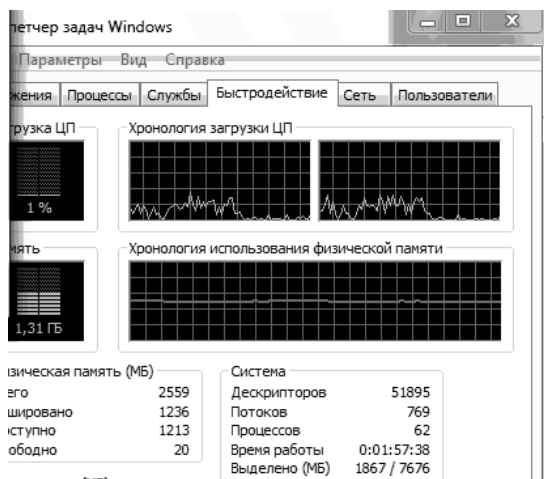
петчер задач Windows

Параметры Вид Справка

жения | Процессы | Службы | Быстродействие | Сеть | Пользователи

грузка ЦП

1 %

Хронология загрузки ЦП

мять

1,31 ГБ

Хронология использования физической памяти

изическая память (МБ)

| | |
|---|---|
| его | 2559 |
| ширoвано | 1236 |
| ступно | 1213 |
| ободно | 20 |

Система

| | |
|---|---|
| Дескрипторов | 51895 |
| Потоков | 769 |
| Процессов | 62 |
| Время работы | 0:01:57:38 |
| Выделено (МБ) | 1867 / 7676 |